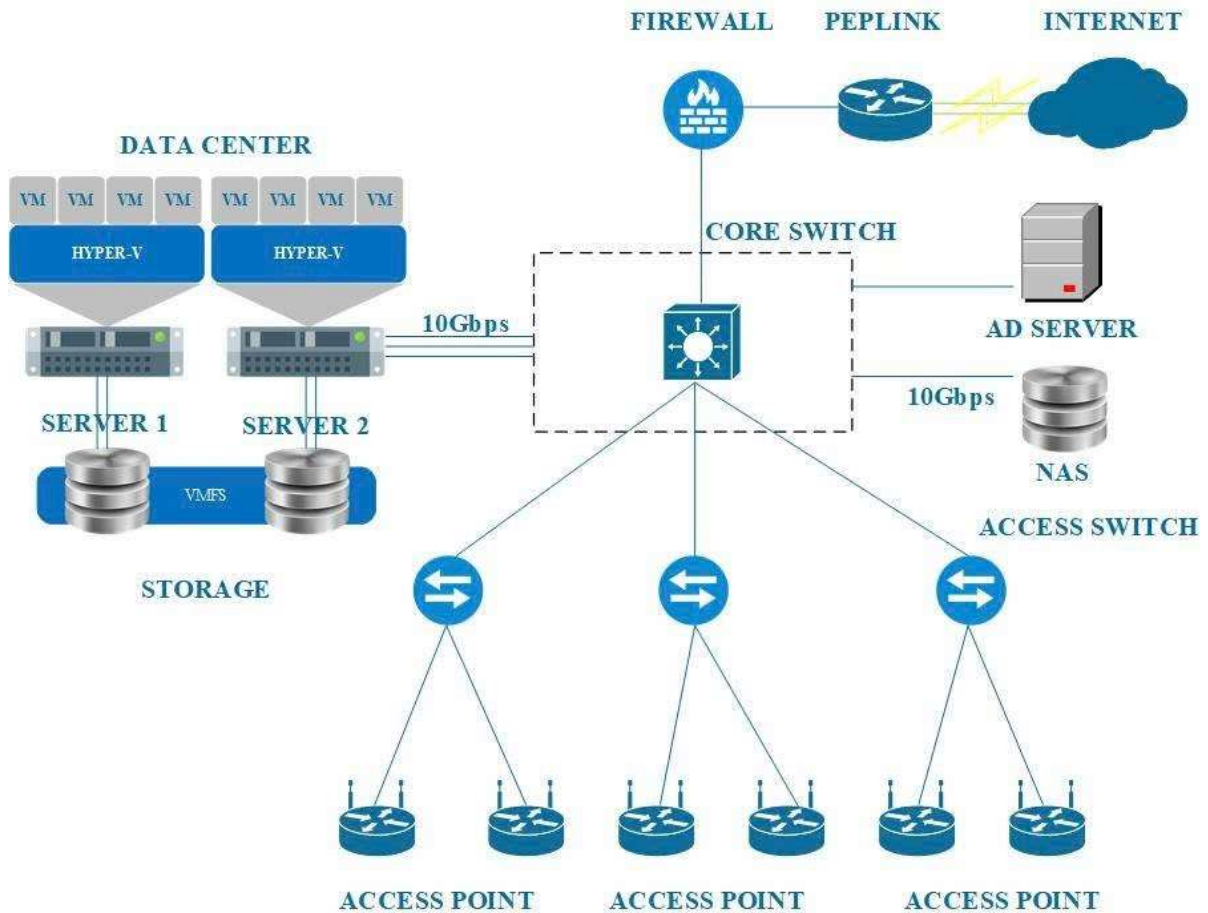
FIREWALL

PEPLINK

INTERNET

DATA CENTER

VM VM VM VM

VM VM VM VM

HYPER-V

HYPER-V

CORE SWITCH

10Gbps

AD SERVER

10Gbps

SERVER 1

SERVER 2

VMFS

NAS

ACCESS SWITCH

STORAGE

ACCESS POINT

ACCESS POINT

ACCESS POINT